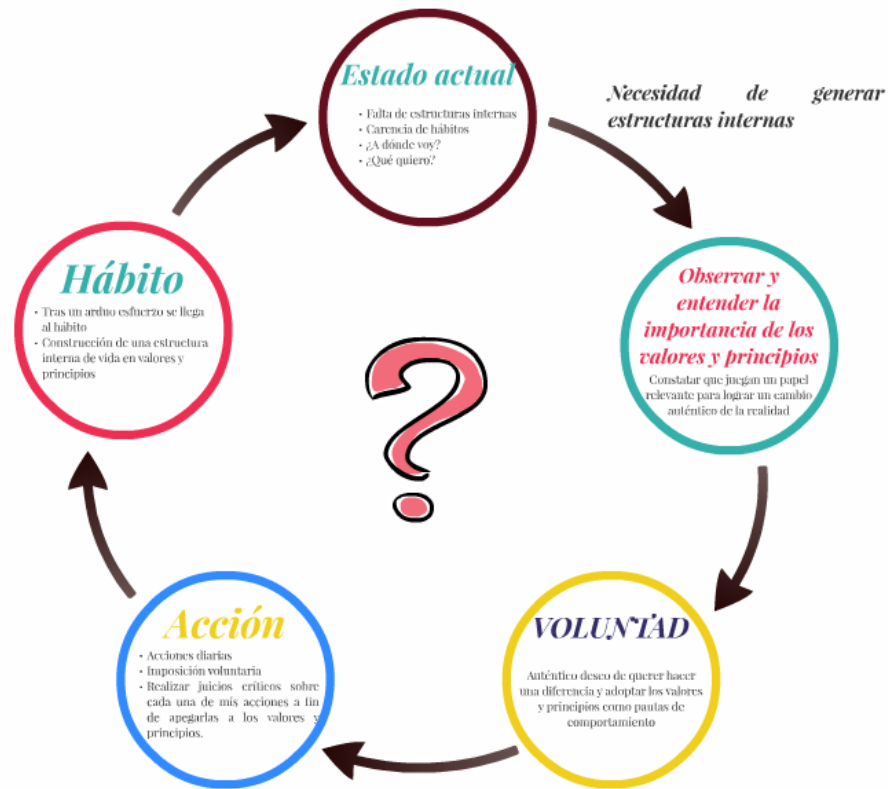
Estado actual

- Falta de estructuras internas
- Carencia de hábitos
- ¿A dónde voy?
- ¿Qué quiero?

Necesidad de generar estructuras internas

Observar y entender la importancia de los valores y principios

Constatar que juegan un papel relevante para lograr un cambio auténtico de la realidad

VOLUNTAD

Auténtico deseo de querer hacer una diferencia y adoptar los valores y principios como pautas de comportamiento

Acción

- Acciones diarias
- Imposición voluntaria
- Realizar juicios críticos sobre cada una de mis acciones a fin de apegarlas a los valores y principios.

Hábito

- Tras un arduo esfuerzo se llega al hábito
- Construcción de una estructura interna de vida en valores y principios

?